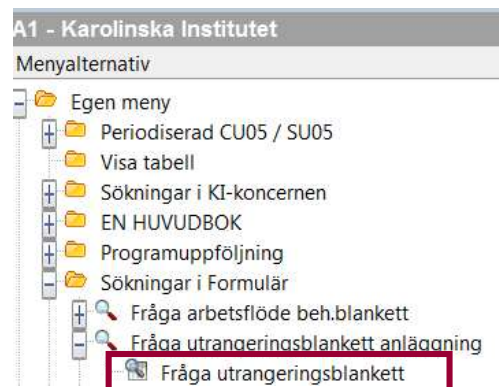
A1 - Karolinska Institutet
Menyalternativ
Egen meny
Periodiserad CU05 / SU05
Visa tabell
Sökningar i KI-koncernen
EN HUVUDBOK
Programuppföljning
Sökningar i Formulär
Fråga arbetsflöde beh.blankett
Fråga utrangeringsblankett anläggning
Fråga utrangeringsblankett